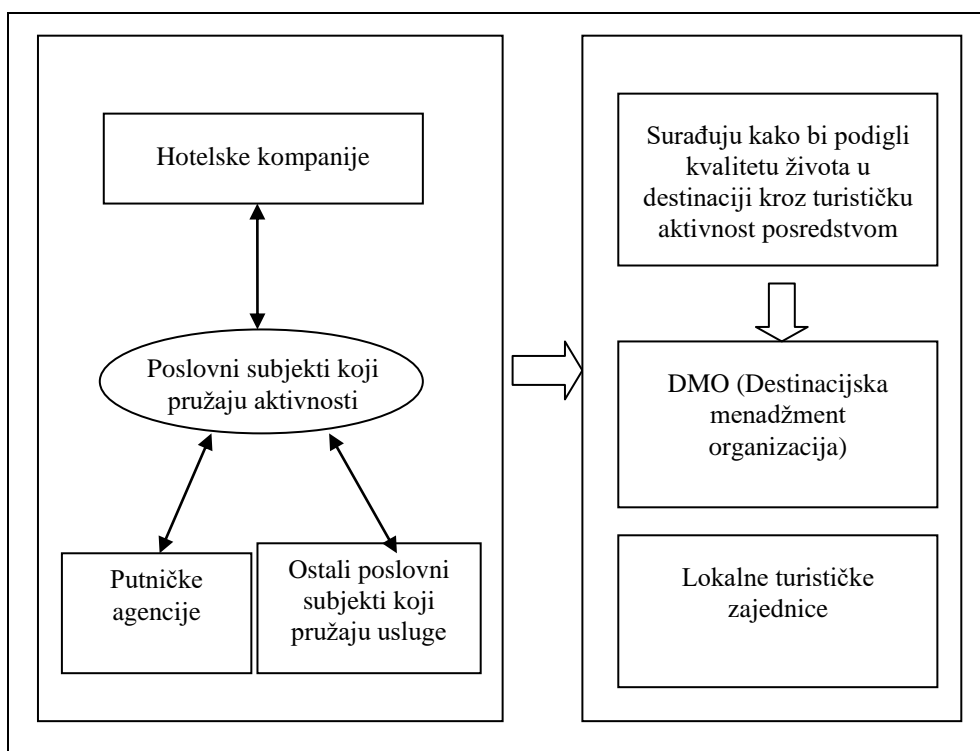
Hotelske kompanije

Poslovni subjekti koji pružaju aktivnosti

Putničke agencije

Ostali poslovni subjekti koji pružaju usluge

Surađuju kako bi podigli kvalitetu života u destinaciji kroz turističku aktivnost posredstvom

DMO (Destinacijska menadžment organizacija)

Lokalne turističke zajednice